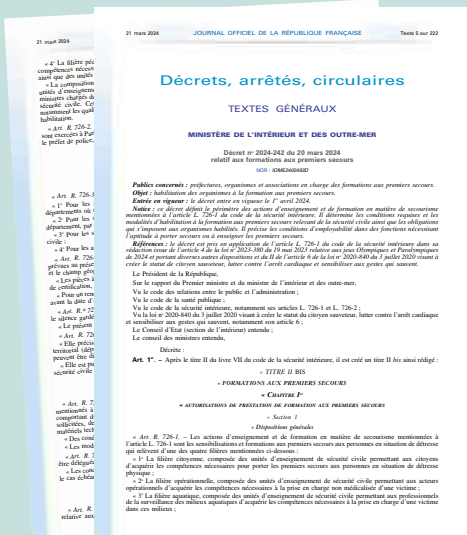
21 mars 2024 JOURNAL OFFICIEL DE LA RÉPUBLIQUE FRANÇAISE Texte 5 sur 222

Décrets, arrêtés, circulaires

TEXTES GÉNÉRAUX

MINISTÈRE DE L'INTÉRIEUR ET DES OUTRE-MER

Décret n° 2024-242 du 20 mars 2024 relatif aux formations aux premiers secours

NOR : IOME2400483D

*Publics concernés :* préfectures, organismes et associations en charge des formations aux premiers secours.
*Objet :* habilitation des organismes à la formation aux premiers secours.
*Entrée en vigueur :* le décret entre en vigueur le 1er avril 2024.
*Notice :* ce décret définit le périmètre des actions d'enseignement et de formation en matière de secourisme mentionnées à l'article L. 726-1 du code de la sécurité intérieure. Il détermine les conditions requises et les modalités d'habilitation à la formation aux premiers secours relevant de la sécurité civile ainsi que les obligations qui s'imposent aux organismes habilités. Il précise les conditions d'employabilité dans des fonctions nécessitant l'aptitude à porter secours ou à enseigner les premiers secours.
*Références :* le décret est pris en application de l'article L. 726-1 du code de la sécurité intérieure dans sa rédaction issue de l'article 4 de la loi n° 2023-380 du 19 mai 2023 relative aux Jeux Olympiques et Paralympiques de 2024 et portant diverses autres dispositions et du II de l'article 6 de la loi n° 2020-840 du 3 juillet 2020 visant à créer le statut de citoyen sauveteur, lutter contre l'arrêt cardiaque et sensibiliser aux gestes qui sauvent.

Le Président de la République,
Sur le rapport du Premier ministre et du ministre de l'intérieur et des outre-mer,
Vu le code des relations entre le public et l'administration ;
Vu le code de la santé publique ;
Vu le code de la sécurité intérieure, notamment ses articles L. 726-1 et L. 726-2 ;
Vu la loi n° 2020-840 du 3 juillet 2020 visant à créer le statut du citoyen sauveteur, lutter contre l'arrêt cardiaque et sensibiliser aux gestes qui sauvent, notamment son article 6 ;
Le Conseil d'Etat (section de l'intérieur) entendu ;
Le conseil des ministres entendu,

Décrète :

**Art. 1er.** – Après le titre II du livre VII du code de la sécurité intérieure, il est créé un titre II *bis* ainsi rédigé :

« TITRE II BIS
« FORMATIONS AUX PREMIERS SECOURS
« CHAPITRE Ier
« AUTORISATIONS DE PRESTATION DE FORMATION AUX PREMIERS SECOURS
« Section 1
« Dispositions générales

« *Art. R. 726-1.* – Les actions d'enseignement et de formation en matière de secourisme mentionnées à l'article L. 726-1 sont les sensibilisations et formations aux premiers secours aux personnes en situation de détresse qui relèvent d'une des quatre filières mentionnées ci-dessous :
« 1° La filière citoyenne, composée des unités d'enseignement de sécurité civile permettant aux citoyens d'acquérir les compétences nécessaires pour porter les premiers secours aux personnes en situation de détresse physique ;
« 2° La filière opérationnelle, composée des unités d'enseignement de sécurité civile permettant aux acteurs opérationnels d'acquérir les compétences nécessaires à la prise en charge non médicalisée d'une victime ;
« 3° La filière aquatique, composée des unités d'enseignement de sécurité civile permettant aux professionnels de la surveillance des milieux aquatiques d'acquérir les compétences nécessaires à la prise en charge d'une victime dans ces milieux ;

21 mars 2024
« 4° La filière pé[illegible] compétences nécessa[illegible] ainsi que des unités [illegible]
« La composition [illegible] unités d'enseignem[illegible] ministres chargés de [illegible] sécurité civile. Ce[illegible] notamment les qual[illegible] habilitation.
« Art. R. 726-2 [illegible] sont exercées à Par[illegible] le préfet de police.
« Art. R. 726-3 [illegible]
« 1° Pour les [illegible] départements où s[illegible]
« 2° Pour les s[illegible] département, par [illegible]
« 3° Pour les s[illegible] civile ;
« 4° Pour les a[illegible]
« Art. R. 726- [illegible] prévues au présen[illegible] et le champ géo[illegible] de certification, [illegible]
« Les pièces à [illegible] « Pour un rens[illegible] avant la date d'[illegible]
« Art. R.* 72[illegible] le silence gardé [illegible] « Le présent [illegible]
« Art. R. 726- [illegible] « Elle précis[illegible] territorial (dép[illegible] peuvent être dé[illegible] « Elle est pu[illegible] sécurité civile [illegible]
« Art. R. 7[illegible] mentionnées à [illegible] comportant d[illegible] sollicitées, de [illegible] matériels tech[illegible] « Des cond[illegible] « Les moda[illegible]
« Art. R. 7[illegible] être délégué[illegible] « Les conc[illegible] le cas échéa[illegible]
« Art. R. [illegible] relatifs aux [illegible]